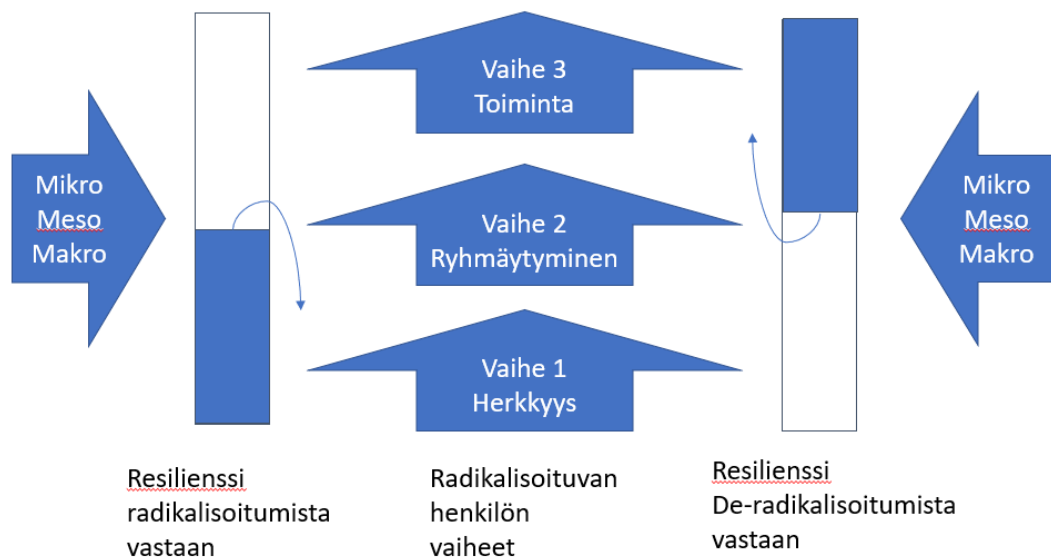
Mikro
Meso
Makro

Vaihe 3
Toiminta

Vaihe 2
Ryhmäytyminen

Vaihe 1
Herkkyys

Mikro
Meso
Makro

Resilienssi
radikalisoitumista
vastaan

Radikalisoituvan
henkilön
vaiheet

Resilienssi
De-radikalisoitumista
vastaan